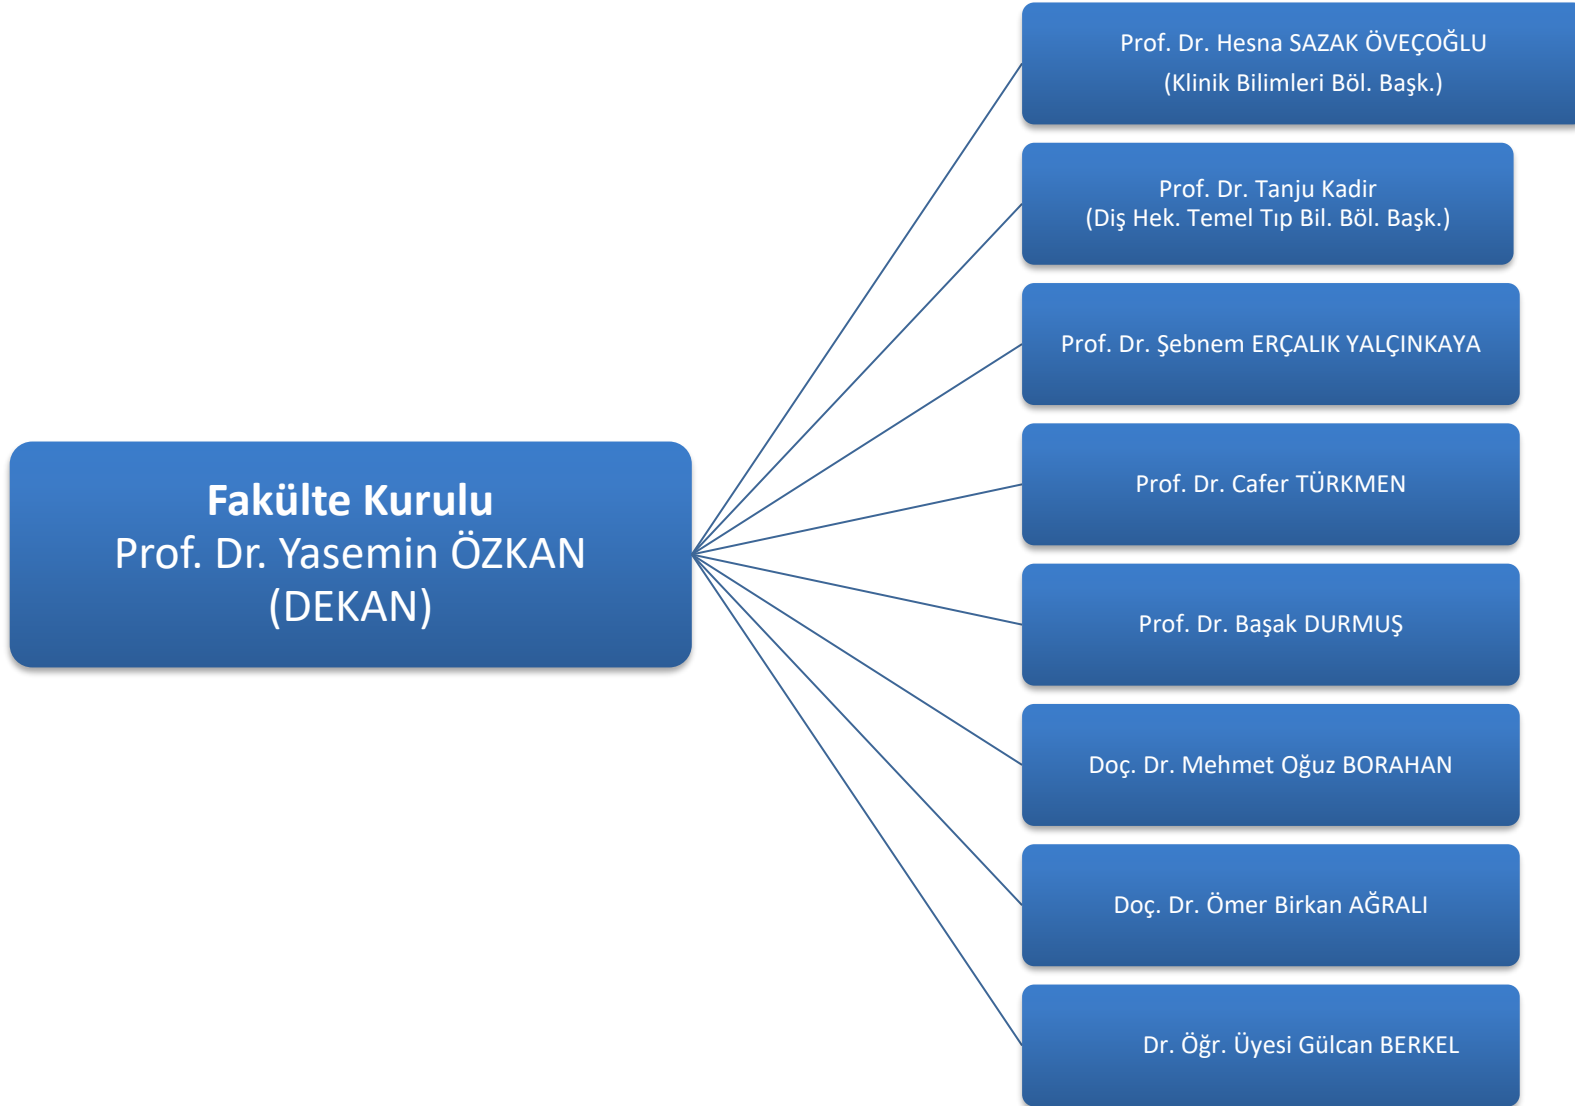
Fakülte Kurulu
Prof. Dr. Yasemin ÖZKAN
(DEKAN)

Prof. Dr. Hesna SAZAK ÖVEÇOĞLU
(Klinik Bilimleri Böl. Başk.)

Prof. Dr. Tanju Kadir
(Diş Hek. Temel Tıp Bil. Böl. Başk.)

Prof. Dr. Şebnem ERÇALIK YALÇINKAYA

Prof. Dr. Cafer TÜRKMEN

Prof. Dr. Başak DURMUŞ

Doç. Dr. Mehmet Oğuz BORAHAN

Doç. Dr. Ömer Birkan AĞRALI

Dr. Öğr. Üyesi Gülcan BERKEL